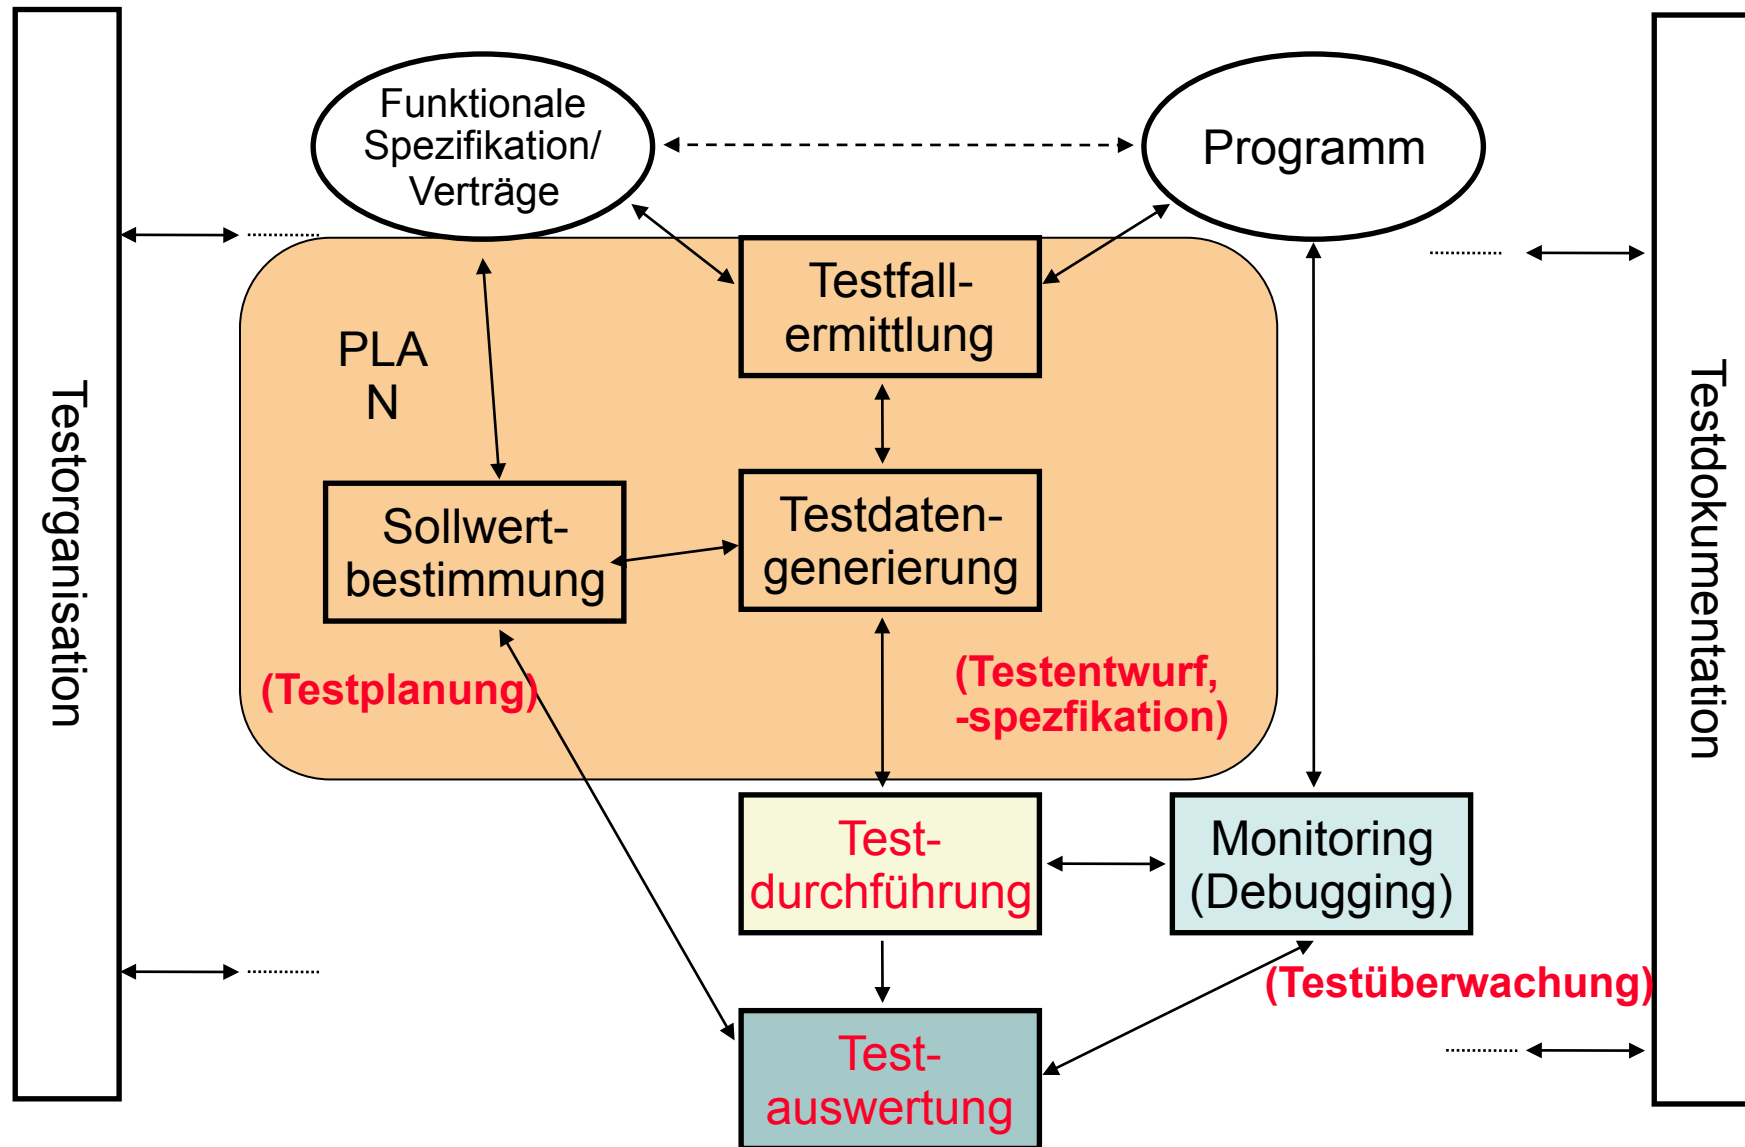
Testorganisation

Funktionale Spezifikation/ Verträge

Programm

Testfall-ermittlung

PLA
N

Sollwert-bestimmung

Testdaten-generierung

(Testplanung)

(Testentwurf, -spezfikation)

Test-durchführung

Monitoring (Debugging)

(Testüberwachung)

Test-auswertung

Testdokumentation